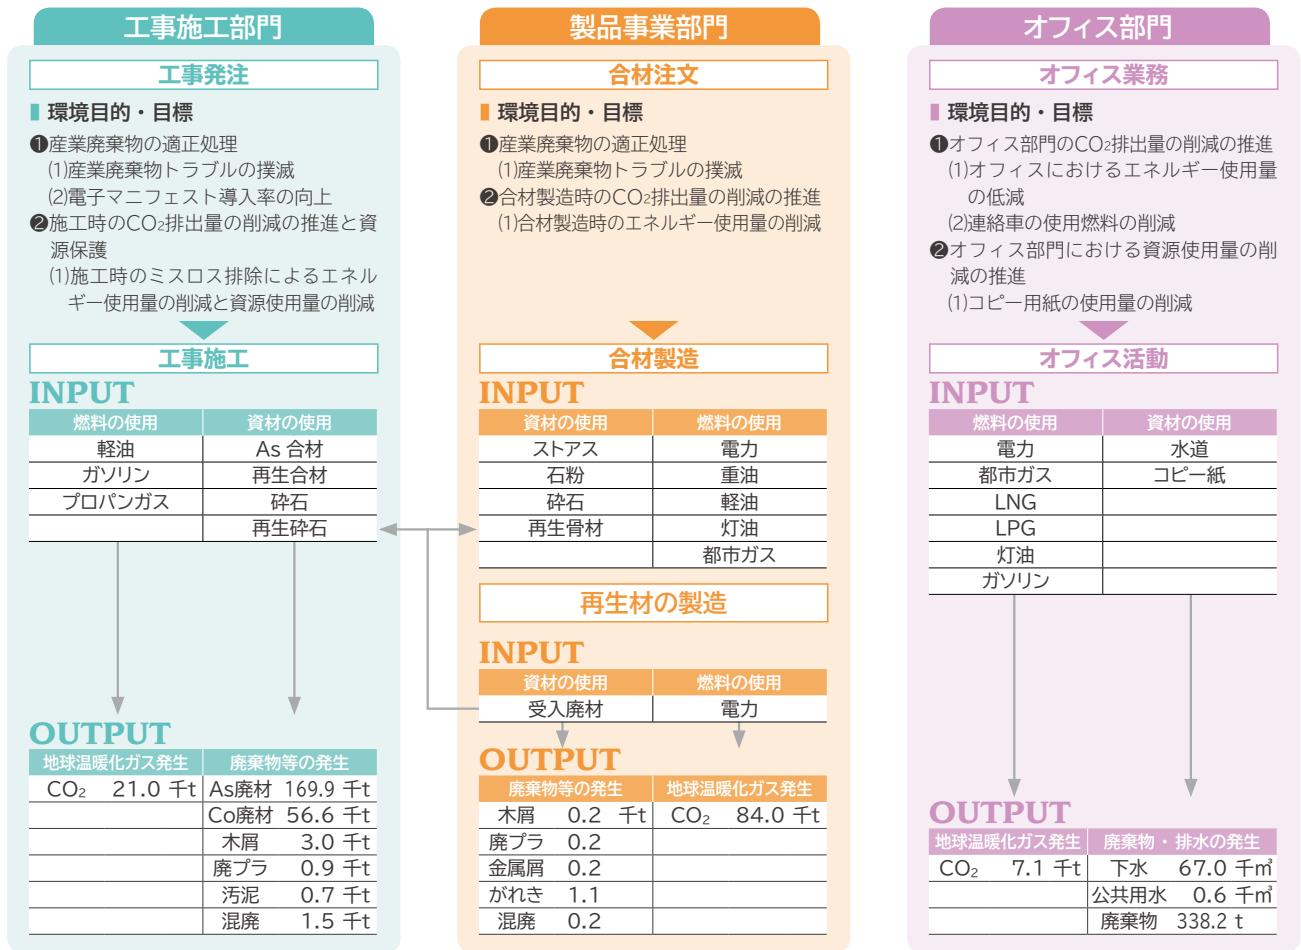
工事施工部門

工事発注

環境目的・目標

❶産業廃棄物の適正処理
(1)産業廃棄物トラブルの撲滅
(2)電子マニフェスト導入率の向上
❷施工時の$CO_2$排出量の削減の推進と資源保護
(1)施工時のミスロス排除によるエネルギー使用量の削減と資源使用量の削減

工事施工

INPUT

| 燃料の使用 | 資材の使用 |
|---|---|
| 軽油 | As 合材 |
| ガソリン | 再生合材 |
| プロパンガス | 砕石 |
| | 再生砕石 |

OUTPUT

| 地球温暖化ガス発生 | 廃棄物等の発生 |
|---|---|
| $CO_2$ 21.0 千t | As廃材 169.9 千t |
| | Co廃材 56.6 千t |
| | 木屑 3.0 千t |
| | 廃プラ 0.9 千t |
| | 汚泥 0.7 千t |
| | 混廃 1.5 千t |

製品事業部門

合材注文

環境目的・目標

❶産業廃棄物の適正処理
(1)産業廃棄物トラブルの撲滅
❷合材製造時の$CO_2$排出量の削減の推進
(1)合材製造時のエネルギー使用量の削減

合材製造

INPUT

| 資材の使用 | 燃料の使用 |
|---|---|
| ストアス | 電力 |
| 石粉 | 重油 |
| 砕石 | 軽油 |
| 再生骨材 | 灯油 |
| | 都市ガス |

再生材の製造

INPUT

| 資材の使用 | 燃料の使用 |
|---|---|
| 受入廃材 | 電力 |

OUTPUT

| 廃棄物等の発生 | 地球温暖化ガス発生 |
|---|---|
| 木屑 0.2 千t | $CO_2$ 84.0 千t |
| 廃プラ 0.2 | |
| 金属屑 0.2 | |
| がれき 1.1 | |
| 混廃 0.2 | |

オフィス部門

オフィス業務

環境目的・目標

❶オフィス部門の$CO_2$排出量の削減の推進
(1)オフィスにおけるエネルギー使用量の低減
(2)連絡車の使用燃料の削減
❷オフィス部門における資源使用量の削減の推進
(1)コピー用紙の使用量の削減

オフィス活動

INPUT

| 燃料の使用 | 資材の使用 |
|---|---|
| 電力 | 水道 |
| 都市ガス | コピー紙 |
| LNG | |
| LPG | |
| 灯油 | |
| ガソリン | |

OUTPUT

| 地球温暖化ガス発生 | 廃棄物・排水の発生 |
|---|---|
| $CO_2$ 7.1 千t | 下水 67.0 千㎥ |
| | 公共用水 0.6 千㎥ |
| | 廃棄物 338.2 t |